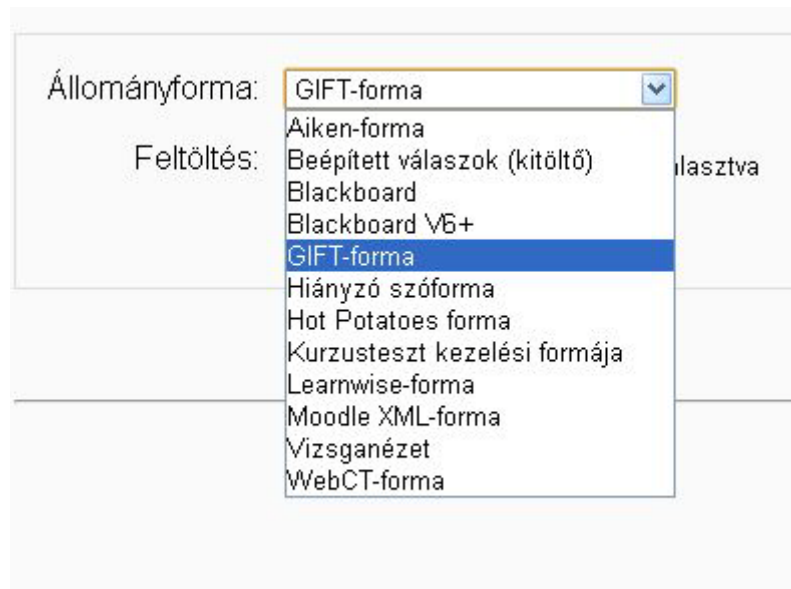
Állományforma: GIFT-forma

Feltöltés:

Aiken-forma
Beépített válaszok (kitöltő)
Blackboard
Blackboard V6+
GIFT-forma
Hiányzó szóforma
Hot Potatoes forma
Kurzusteszt kezelési formája
Learnwise-forma
Moodle XML-forma
Vizsganézet
WebCT-forma

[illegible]lasztva